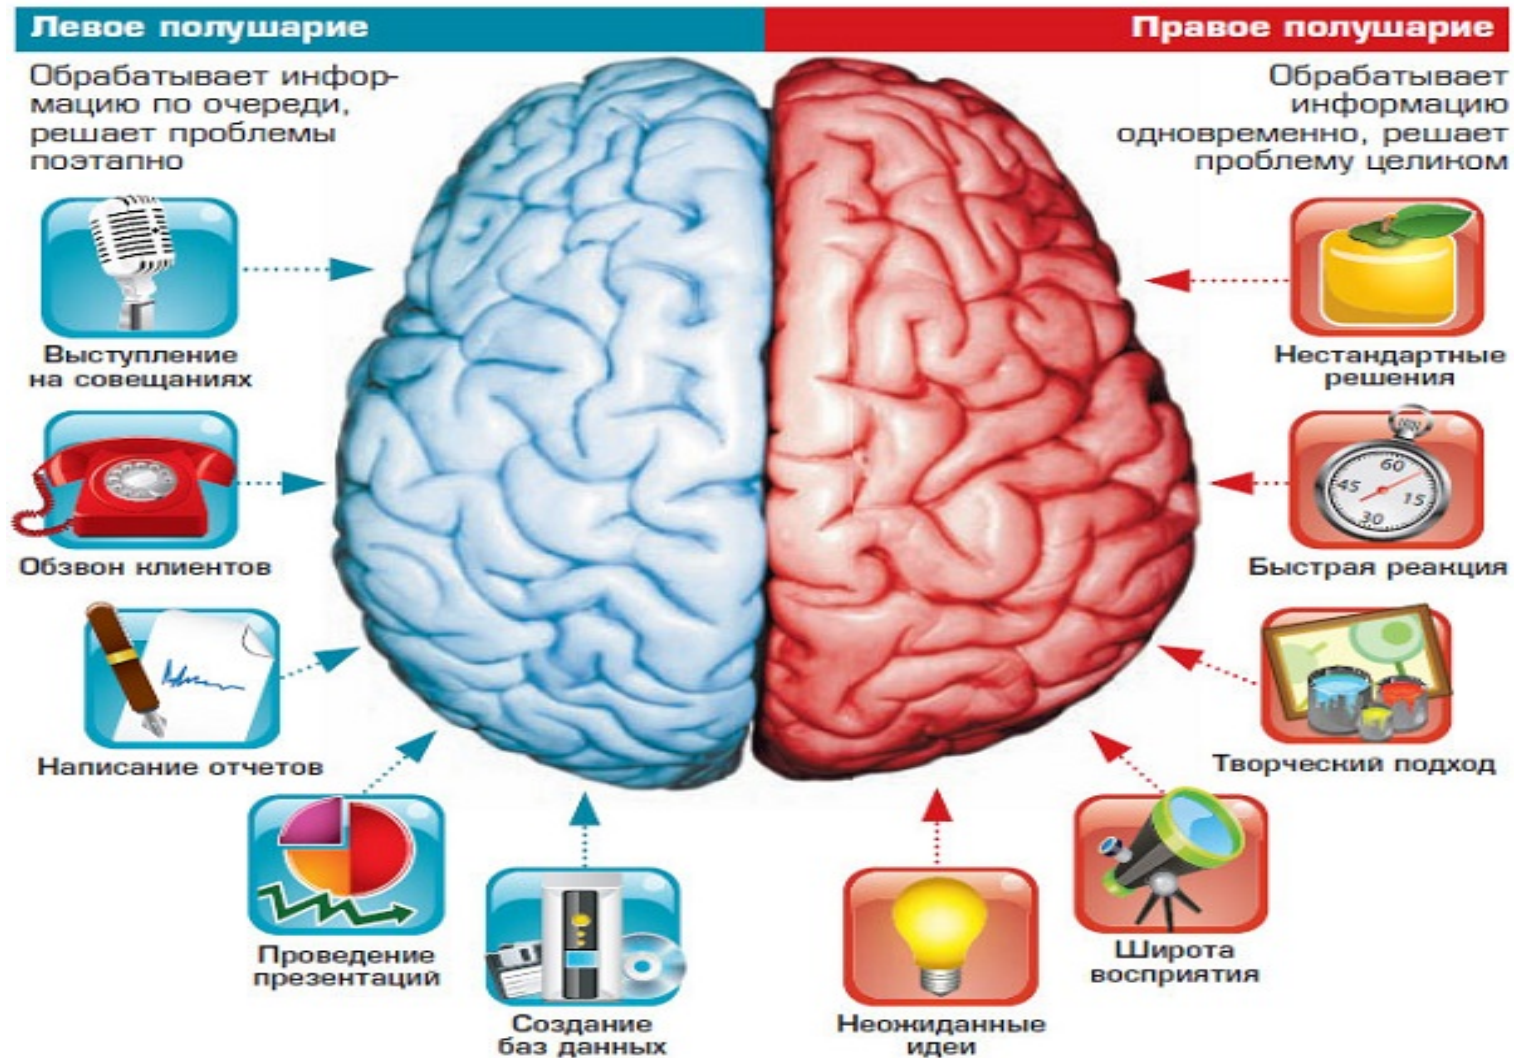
Левое полушарие

Правое полушарие

Обрабатывает информацию по очереди, решает проблемы поэтапно

Обрабатывает информацию одновременно, решает проблему целиком

Выступление на совещаниях

Нестандартные решения

Обзвон клиентов

60
45
15
30

Быстрая реакция

Написание отчетов

Творческий подход

Проведение презентаций

Создание баз данных

Неожиданные идеи

Широта восприятия